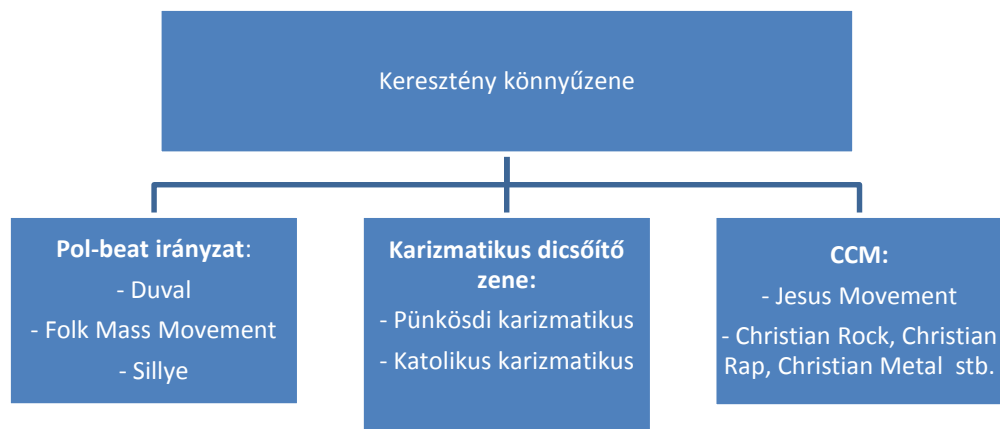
Keresztény könnyűzene

**Pol-beat irányzat**:
- Duval
- Folk Mass Movement
- Sillye

**Karizmatikus dicsőítő zene:**
- Pünkösdi karizmatikus
- Katolikus karizmatikus

**CCM:**
- Jesus Movement
- Christian Rock, Christian Rap, Christian Metal stb.